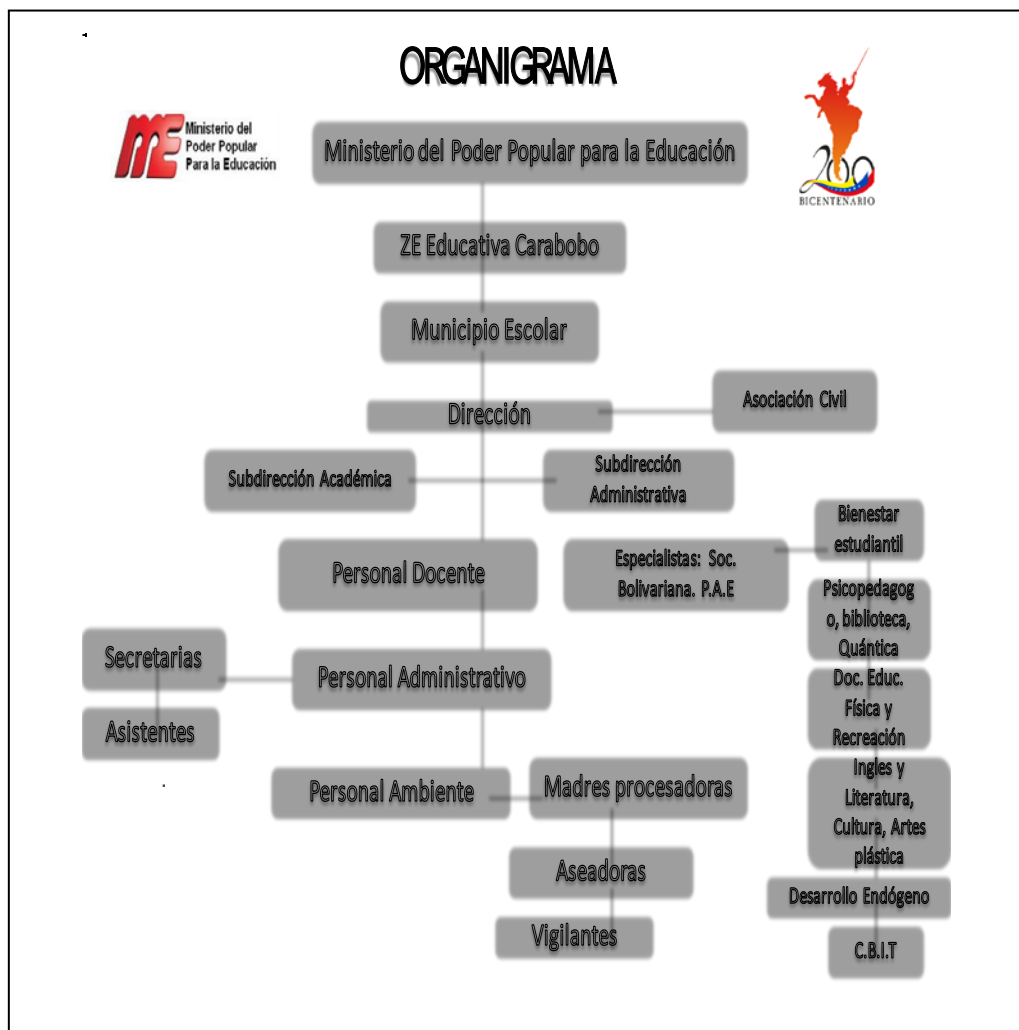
ORGANIGRAMA

ME Ministerio del Poder Popular Para la Educación

200 BICENTENARIO

Ministerio del Poder Popular para la Educación

ZE Educativa Carabobo

Municipio Escolar

Dirección

Asociación Civil

Subdirección Académica

Subdirección Administrativa

Bienestar estudiantil

Personal Docente

Especialistas: Soc. Bolivariana. P.A.E

Psicopedagogo, biblioteca, Quántica

Secretarias

Personal Administrativo

Doc. Educ. Física y Recreación

Asistentes

Personal Ambiente

Madres procesadoras

Ingles y Literatura, Cultura, Artes plástica

Aseadoras

Desarrollo Endógeno

Vigilantes

C.B.I.T